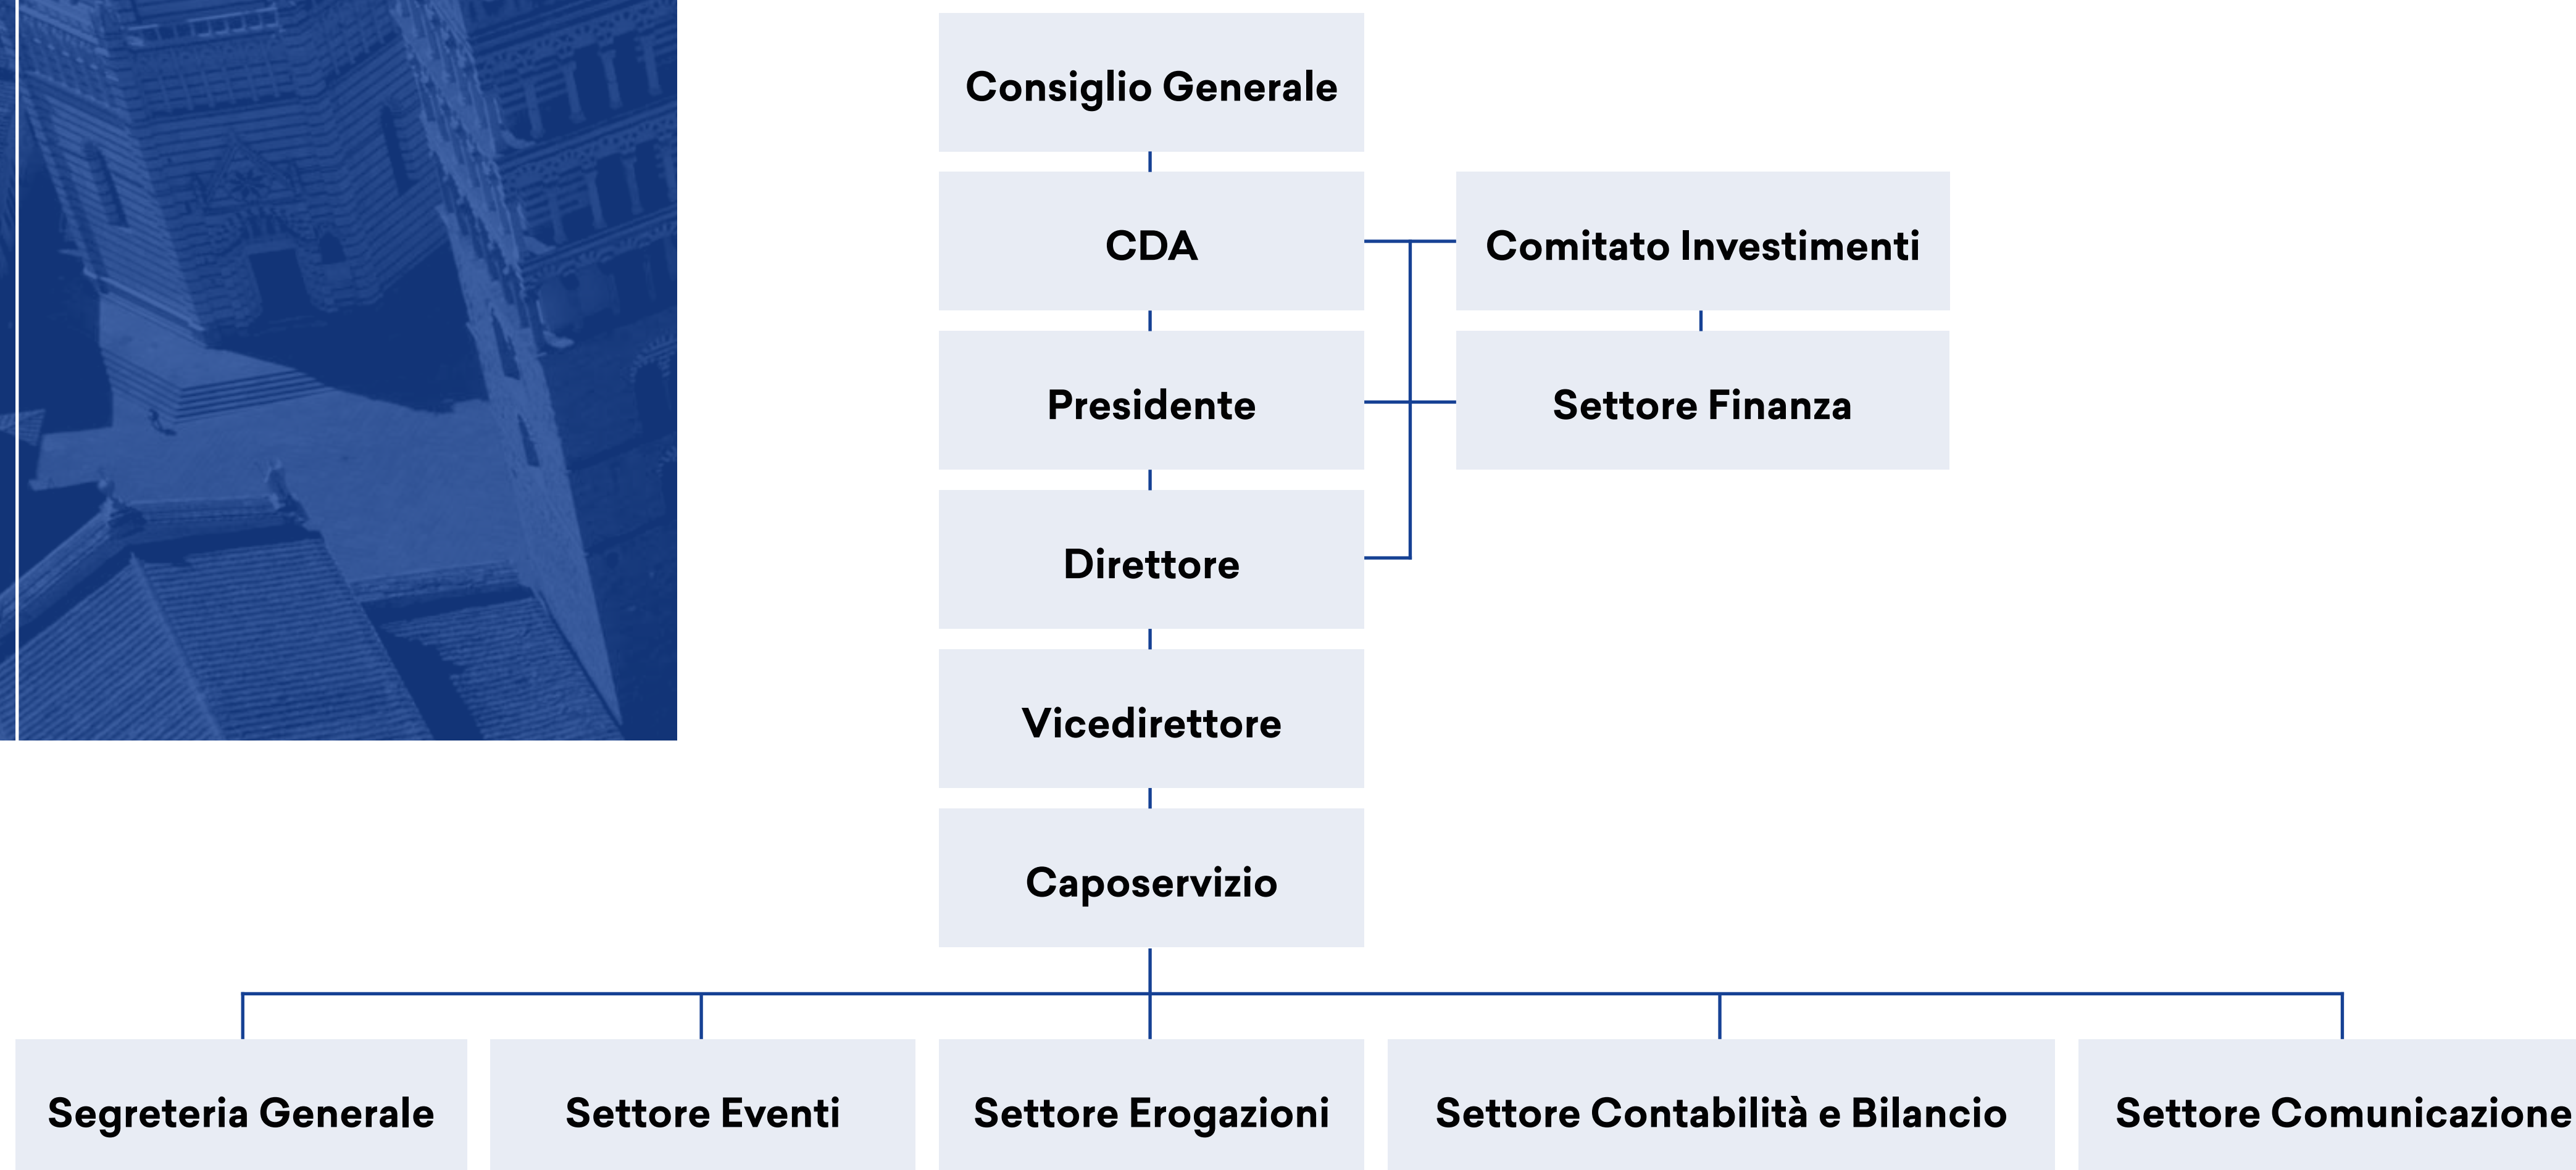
Consiglio Generale

CDA

Comitato Investimenti

Presidente

Settore Finanza

Direttore

Vicedirettore

Caposervizio

Segreteria Generale

Settore Eventi

Settore Erogazioni

Settore Contabilità e Bilancio

Settore Comunicazione